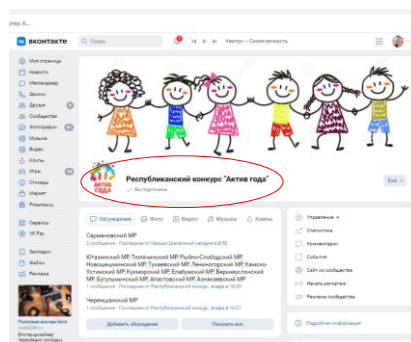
ВКонтакте

Поиск

Квапро – Семья вечность

Моя страница
Новости
Мессенджер
Звонки
Друзья
Сообщества
Фотографии
Музыка
Видео
Клипы
Игры
Стикеры
Маркет
Роботизы
Сервисы
VK Pay
Закладки
Файлы
Реклама

АКТИВ ГОДА

Республиканский конкурс "Актив года"

Вы подписаны

Ещё

Обсуждения
Фото
Видео
Музыка
Клипы

Сармановский МР
2 сообщения · Последнее от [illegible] в 8:58

Ютазинский МР, Тюлячинский МР, Рыбно-Слободский МР, Новошешминский МР, Тукаевский МР, Лениногорский МР, Камско-Устьинский МР, Кукморский МР, Елабужский МР, Верхнеуслонский МР, Бугульминский МР, Апастовский МР, Азнакаевский МР
1 сообщение · Последнее от Республиканский конкурс... вчера в 10:27

Черемшанский МР
1 сообщение · Последнее от Республиканский конкурс... вчера в 10:25

Добавить обсуждение
Показать все

Управление
Статистика
Комментарии
События
Сайт по сообществу
Начать репортаж
Реклама сообщества

Подробная информация